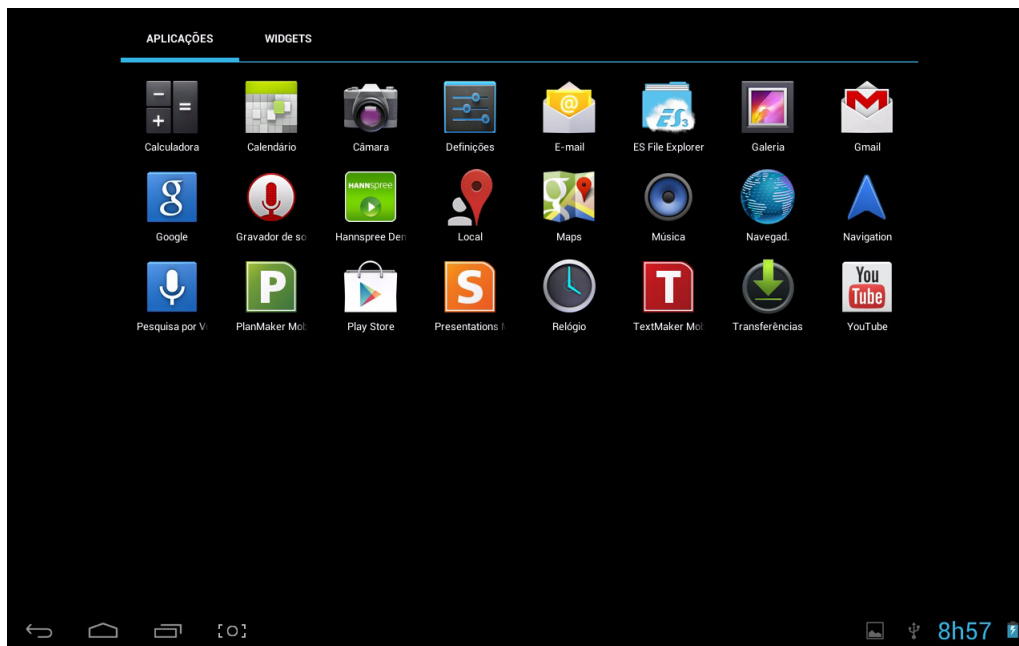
APLICAÇÕES WIDGETS

Calculadora
Calendário
Câmara
Definições
E-mail
ES File Explorer
Galeria
Gmail
Google
Gravador de so
Hannspree Den
Local
Maps
Música
Navegad.
Navigation
Pesquisa por V
PlanMaker Mol
Play Store
Presentations
Relógio
TextMaker Mol
Transferências
YouTube

8h57